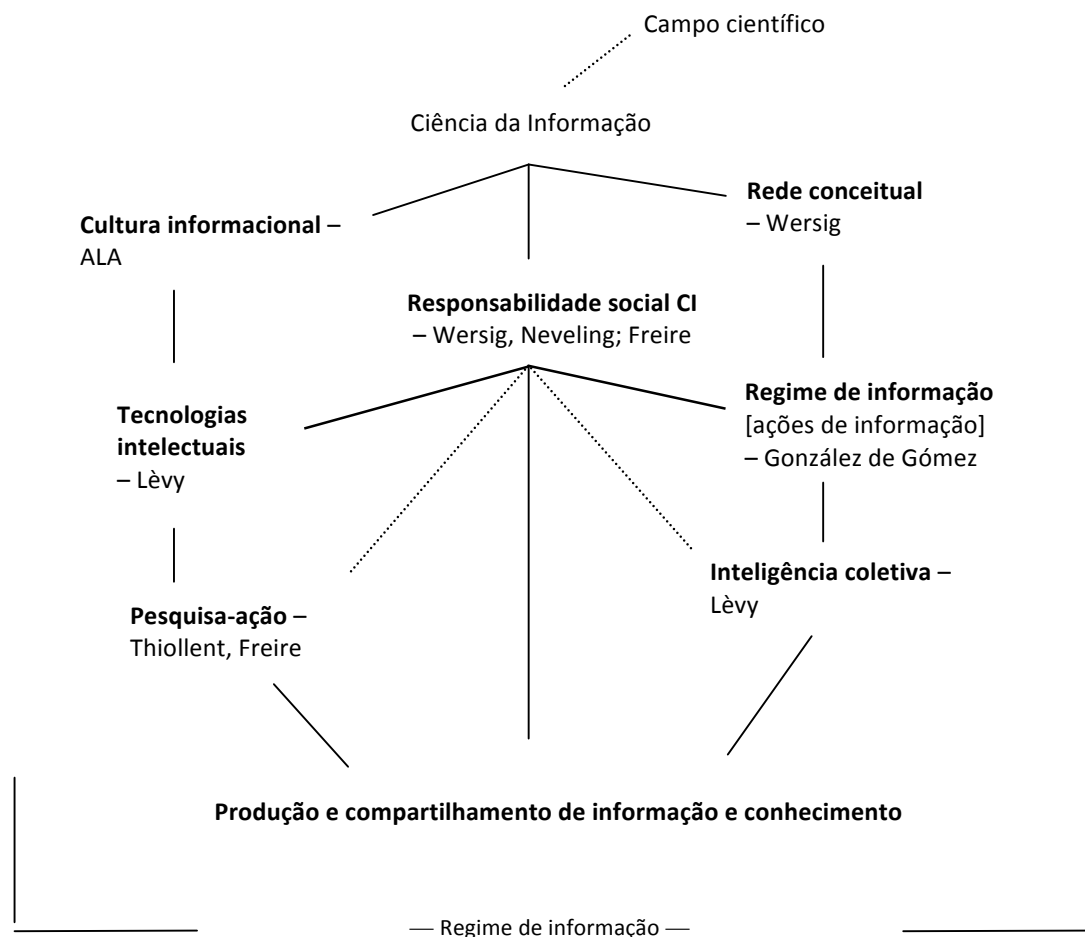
Campo científico

Ciência da Informação

**Cultura informacional** – ALA

**Rede conceitual** – Wersig

**Responsabilidade social CI** – Wersig, Neveling; Freire

**Tecnologias intelectuais** – Lèvy

**Regime de informação** [ações de informação] – González de Gómez

**Inteligência coletiva** – Lèvy

**Pesquisa-ação** – Thiollent, Freire

**Produção e compartilhamento de informação e conhecimento**

— Regime de informação —